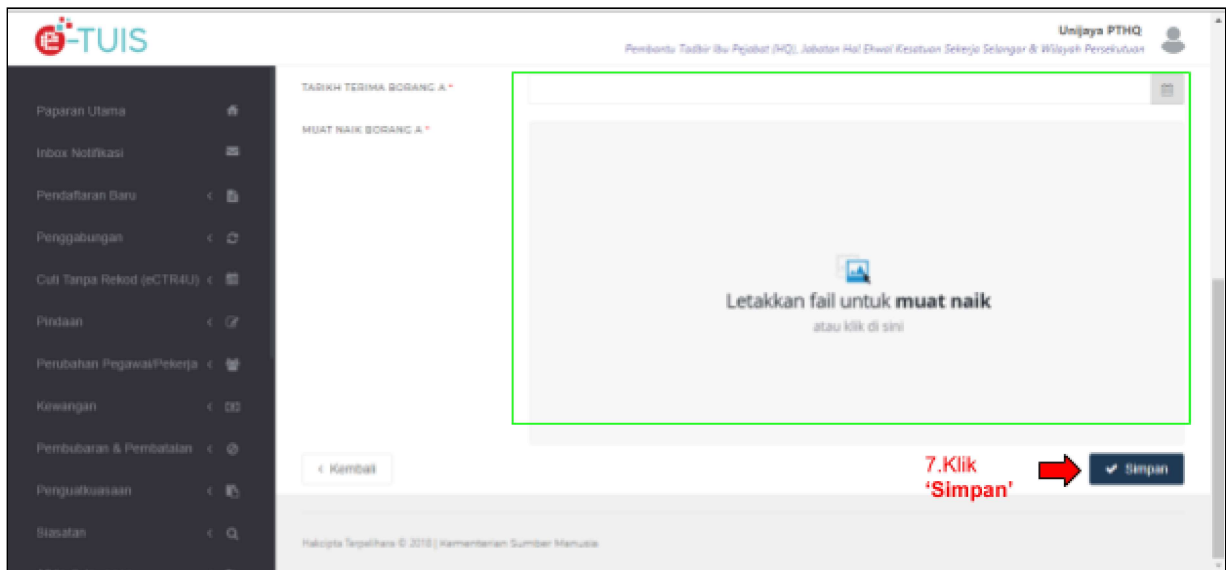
e-TUIS

Unijaya PTHQ
Pembantu Tadbir Ibu Pejabat (HQ), Jabatan Hal Ehwal Kesatuan Sekerja Selangor & Wilayah Persekutuan

Paparan Utama
Inbox Notifikasi
Pendaftaran Baru
Penggabungan
Cuti Tanpa Rekod (eCTR4U)
Pindaan
Perubahan Pegawai/Pekerja
Kewangan
Pembubaran & Pembatalan
Penguatkuasaan
Siasatan

TARIKH TERIMA BORANG A *

MUAT NAIK BORANG A *

Letakkan fail untuk **muat naik**
atau klik di sini

< Kembali

7.Klik
'Simpan'

Simpan

Hakcipta Terpelihara © 2018 | Kementerian Sumber Manusia